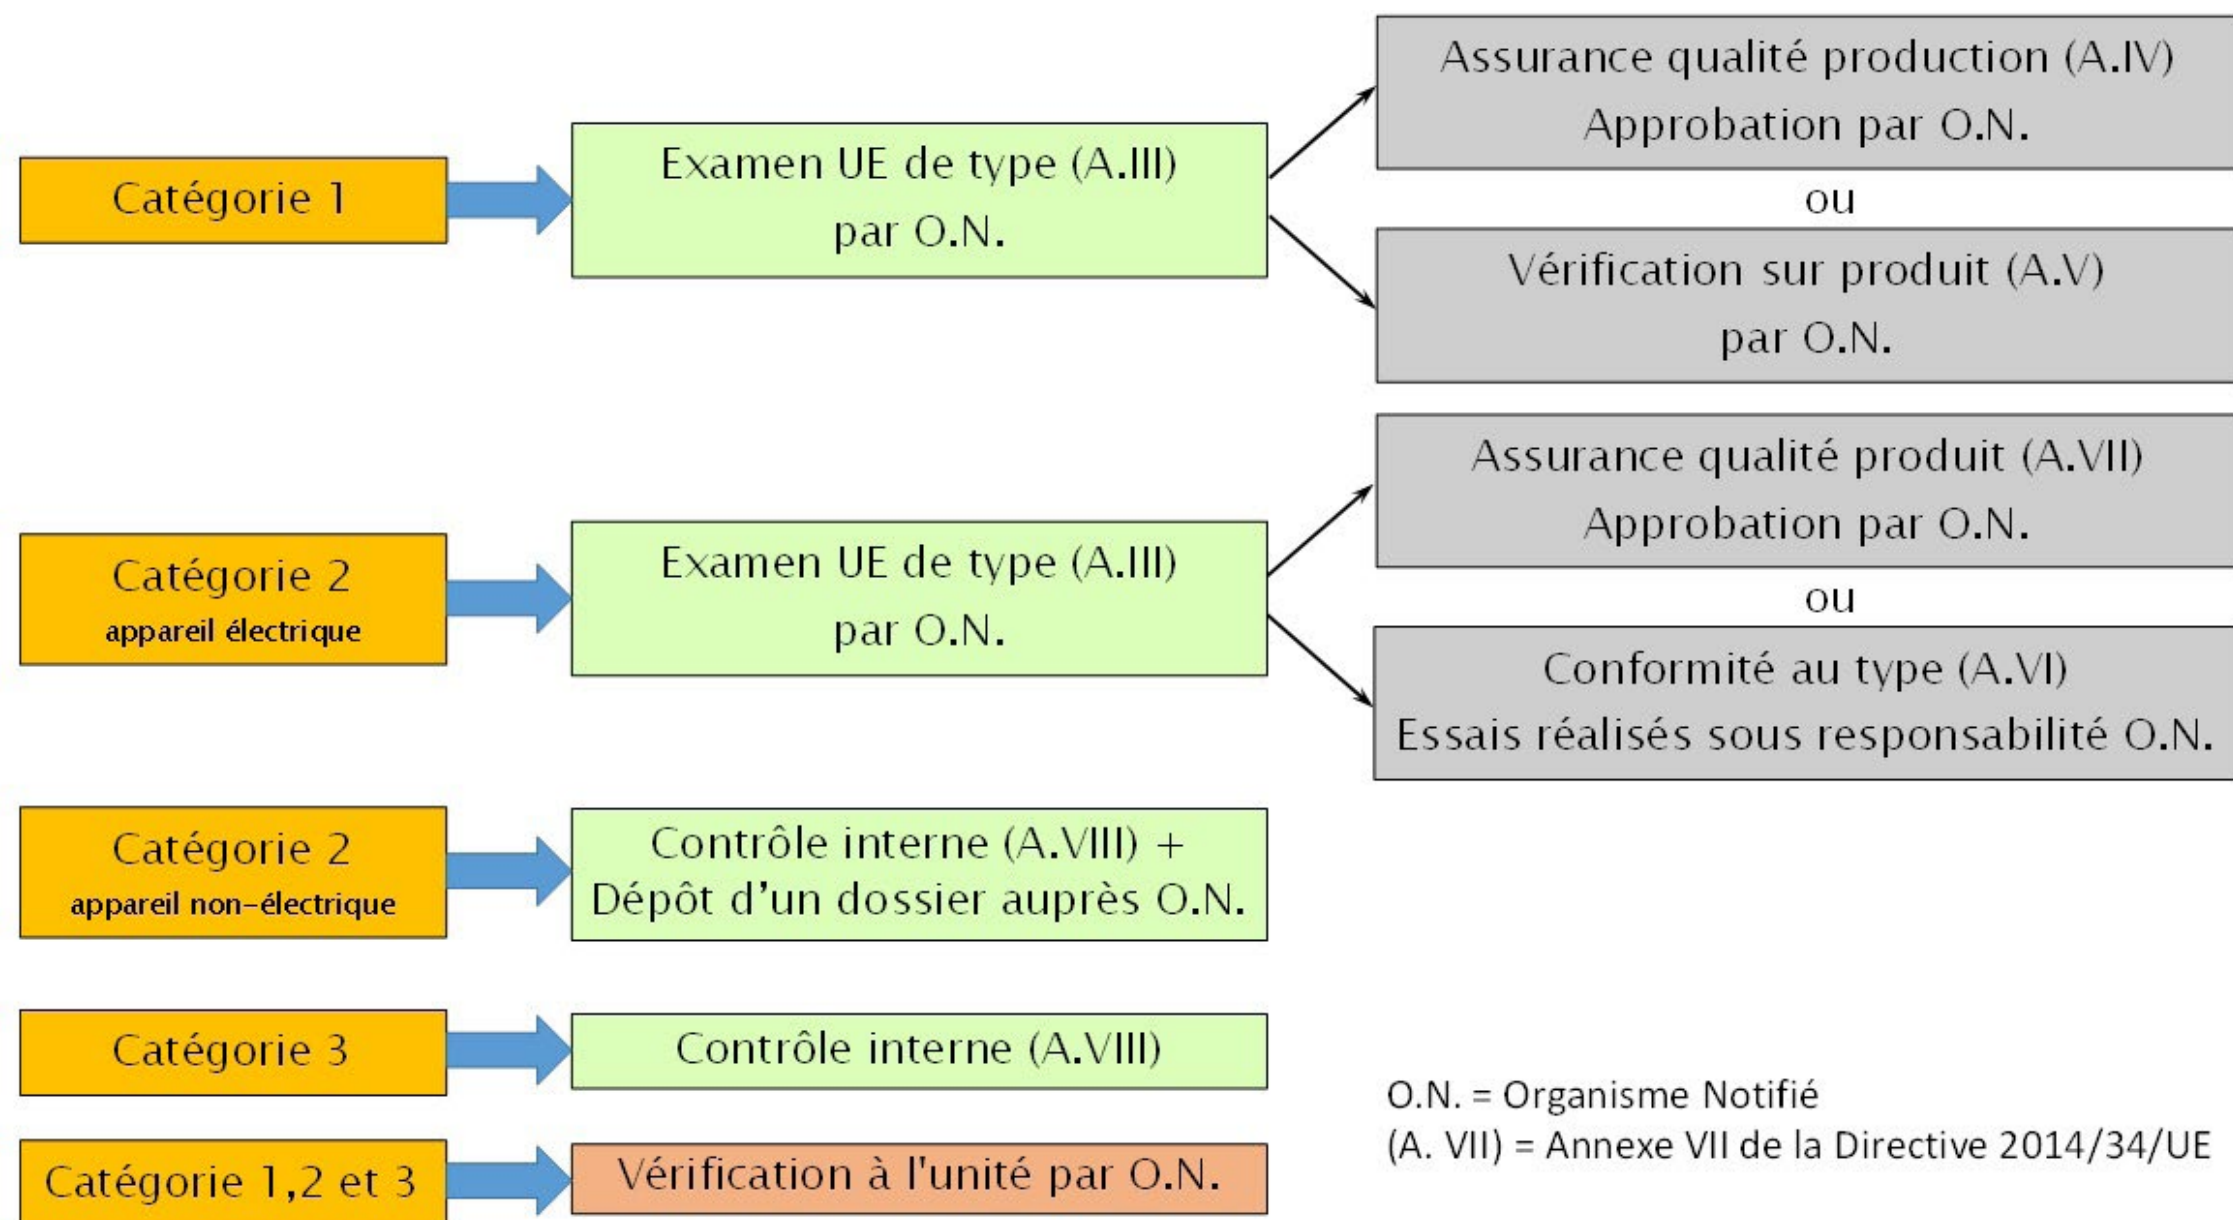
Catégorie 1

Examen UE de type (A.III) par O.N.

Assurance qualité production (A.IV) Approbation par O.N.

ou

Vérification sur produit (A.V) par O.N.

Catégorie 2
appareil électrique

Examen UE de type (A.III) par O.N.

Assurance qualité produit (A.VII) Approbation par O.N.

ou

Conformité au type (A.VI) Essais réalisés sous responsabilité O.N.

Catégorie 2
appareil non-électrique

Contrôle interne (A.VIII) + Dépôt d'un dossier auprès O.N.

Catégorie 3

Contrôle interne (A.VIII)

Catégorie 1,2 et 3

Vérification à l'unité par O.N.

O.N. = Organisme Notifié
(A. VII) = Annexe VII de la Directive 2014/34/UE